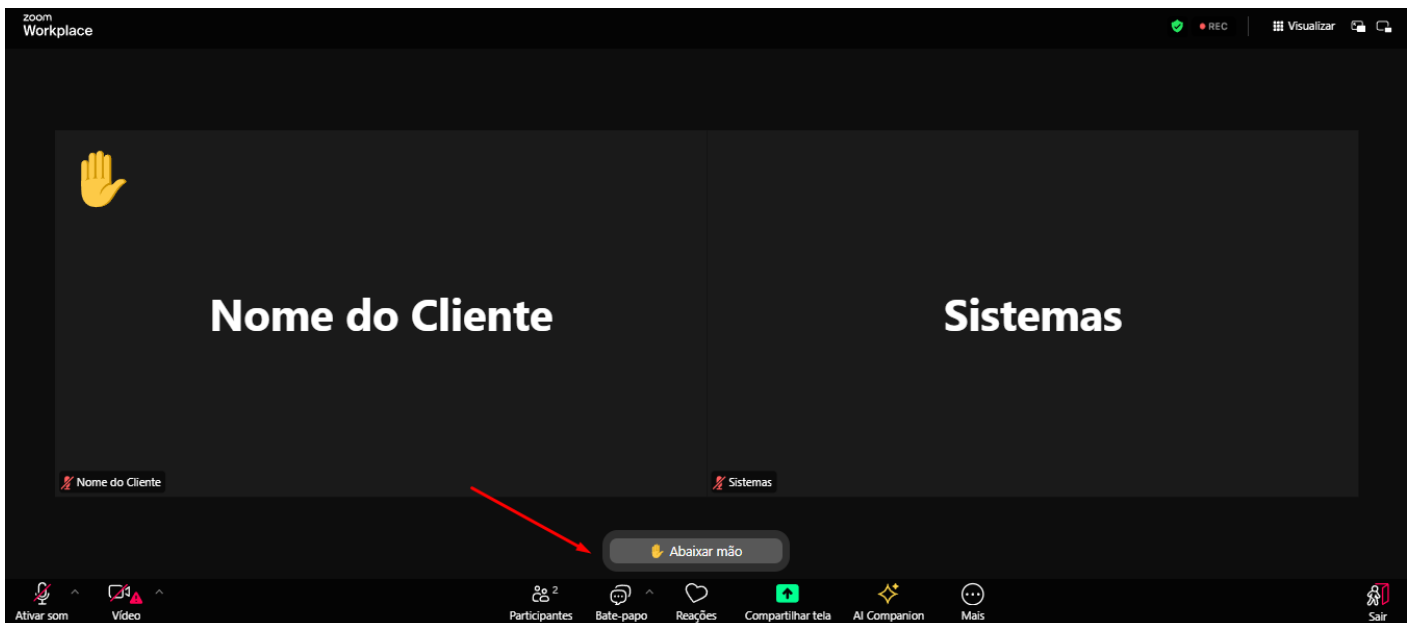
zoom
Workplace

REC

Visualizar

Nome do Cliente

Sistemas

Nome do Cliente

Sistemas

✋ Abaixar mão

Ativar som

Vídeo

Participantes 2

Bate-papo

Reações

Compartilhar tela

AI Companion

Mais

Sair